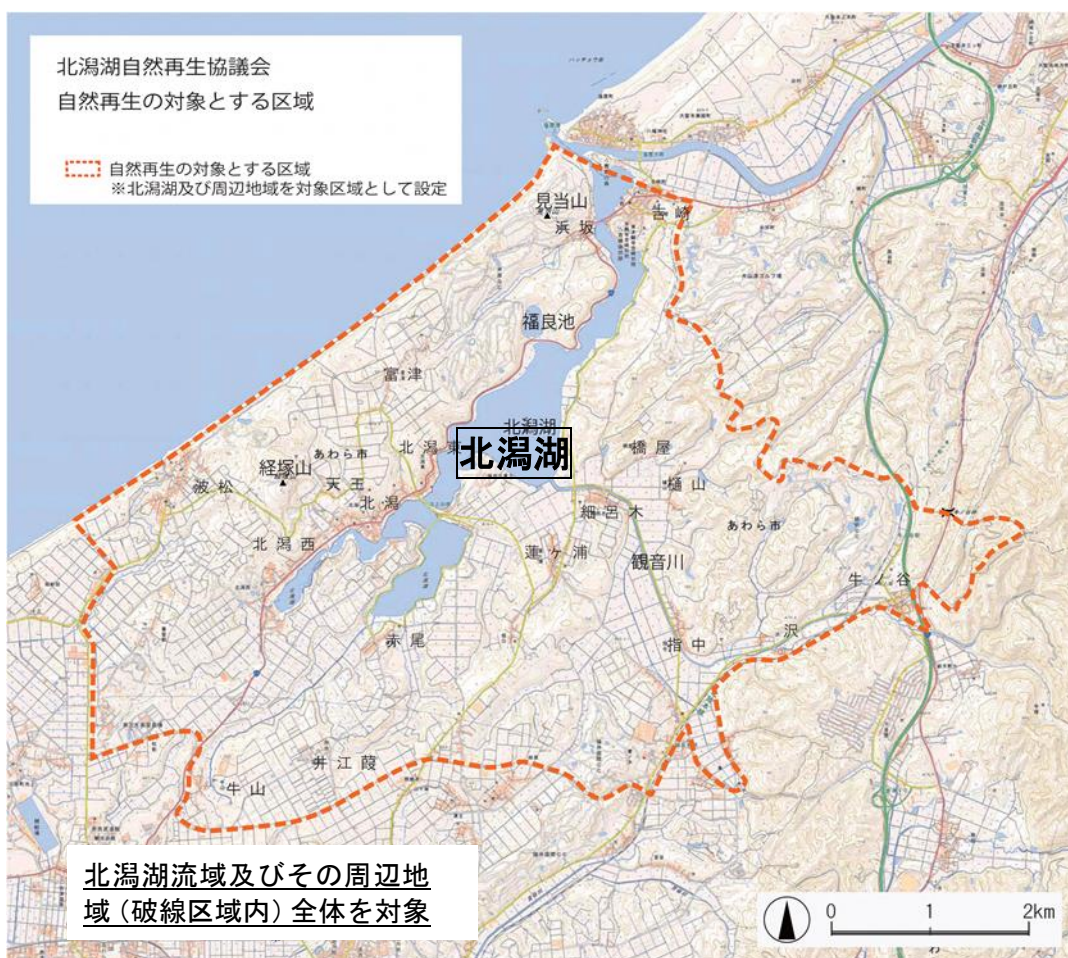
北潟湖自然再生協議会
自然再生の対象とする区域

自然再生の対象とする区域
※北潟湖及び周辺地域を対象区域として設定

見当山
浜坂
吉崎
福良池
富津
北潟湖
北潟湖
北潟東
あわら市
経塚山
天王
北潟
波松
北潟西
橋屋
樋山
細呂木
蓮ヶ浦
観音川
あわら市
牛ノ谷
赤尾
指中
沢
井江葭
牛山

北潟湖流域及びその周辺地域（破線区域内）全体を対象

0 1 2km